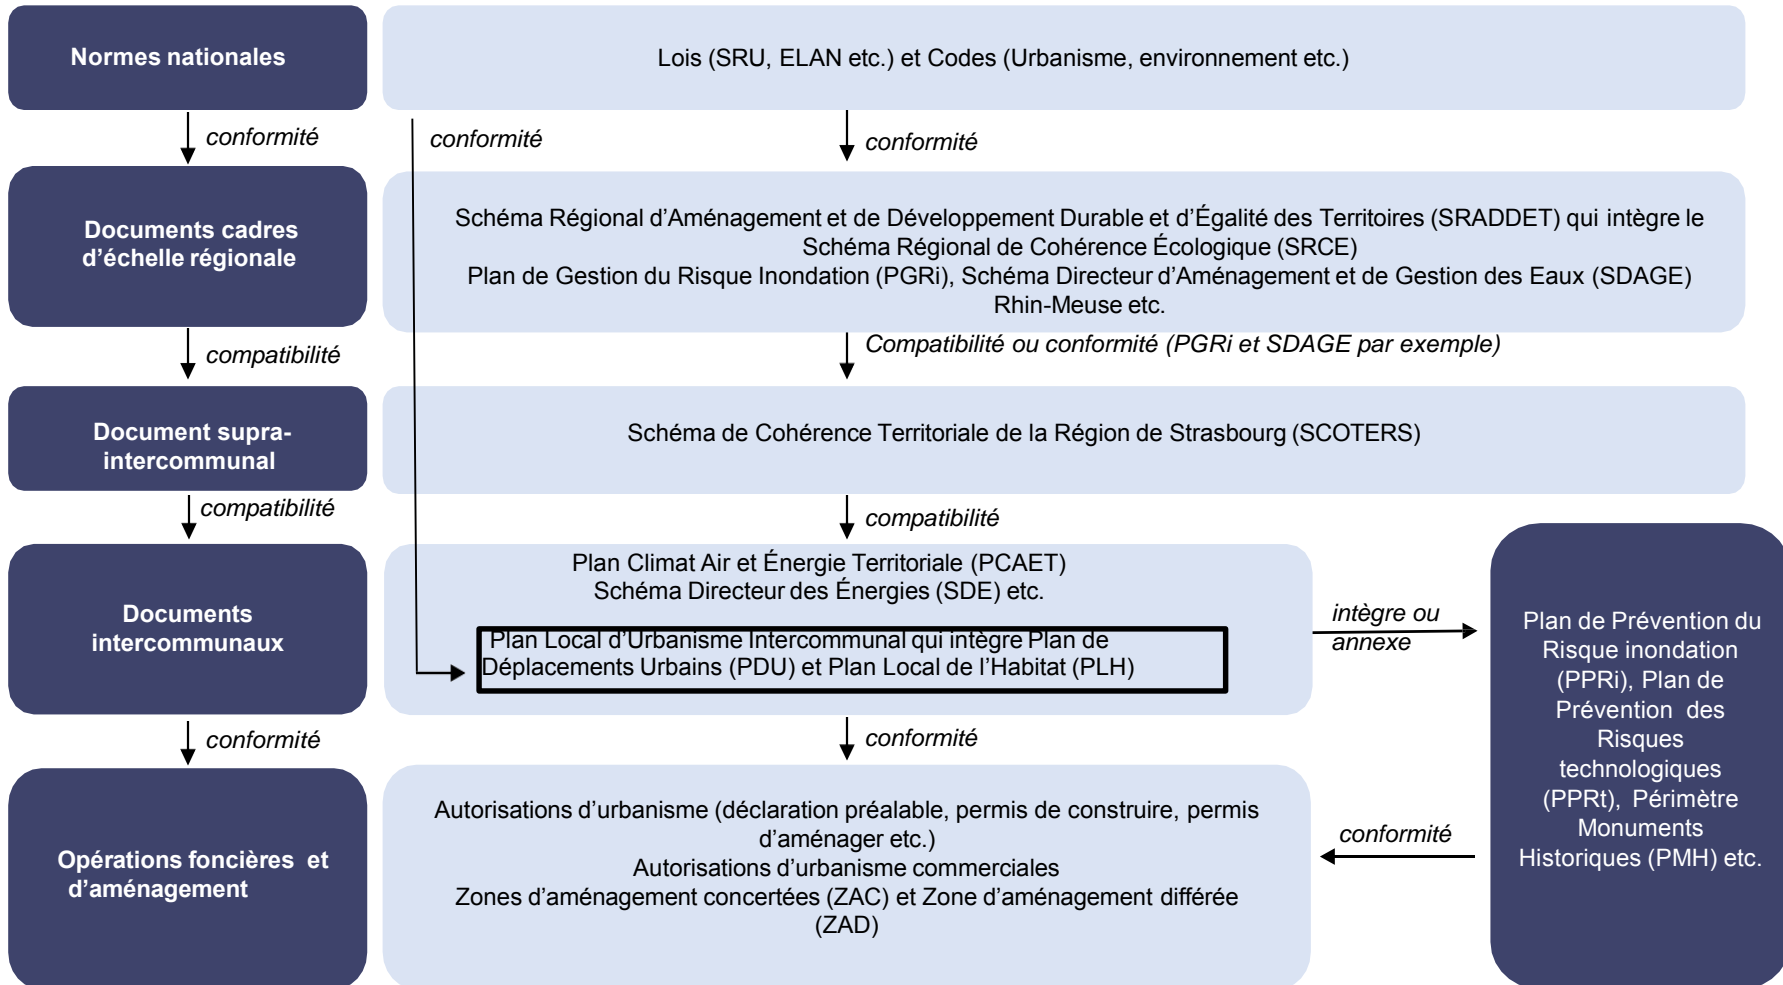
Normes nationales

Lois (SRU, ELAN etc.) et Codes (Urbanisme, environnement etc.)

conformité

conformité

conformité

Documents cadres d'échelle régionale

Schéma Régional d'Aménagement et de Développement Durable et d'Égalité des Territoires (SRADDET) qui intègre le Schéma Régional de Cohérence Écologique (SRCE)
Plan de Gestion du Risque Inondation (PGRi), Schéma Directeur d'Aménagement et de Gestion des Eaux (SDAGE) Rhin-Meuse etc.

compatibilité

Compatibilité ou conformité (PGRi et SDAGE par exemple)

Document supra-intercommunal

Schéma de Cohérence Territoriale de la Région de Strasbourg (SCOTERS)

compatibilité

compatibilité

Documents intercommunaux

Plan Climat Air et Énergie Territoriale (PCAET)
Schéma Directeur des Énergies (SDE) etc.

Plan Local d'Urbanisme Intercommunal qui intègre Plan de Déplacements Urbains (PDU) et Plan Local de l'Habitat (PLH)

intègre ou annexe

Plan de Prévention du Risque inondation (PPRi), Plan de Prévention des Risques technologiques (PPRt), Périmètre Monuments Historiques (PMH) etc.

conformité

conformité

Opérations foncières et d'aménagement

Autorisations d'urbanisme (déclaration préalable, permis de construire, permis d'aménager etc.)
Autorisations d'urbanisme commerciales
Zones d'aménagement concertées (ZAC) et Zone d'aménagement différée (ZAD)

conformité